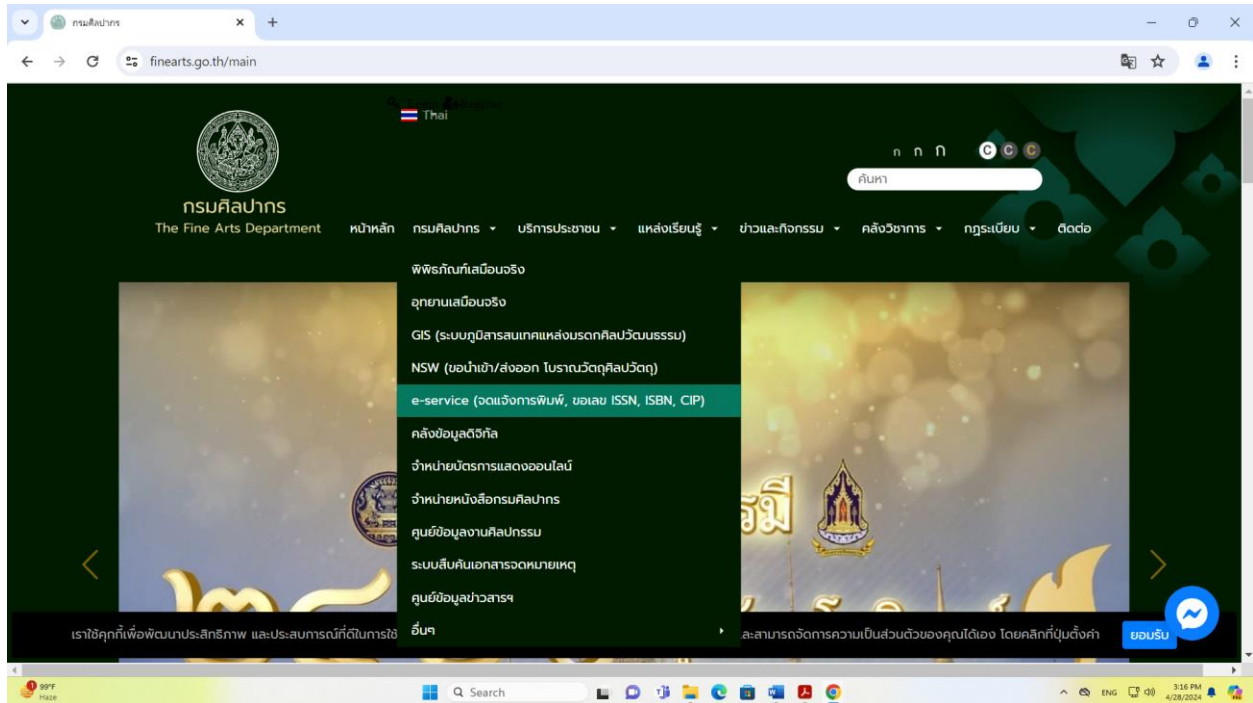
กรมศิลปากร

finearts.go.th/main

Thai

ก ก ก

ค้นหา

กรมศิลปากร
The Fine Arts Department

หน้าหลัก กรมศิลปากร บริการประชาชน แหล่งเรียนรู้ ข่าวและกิจกรรม คลังวิชาการ กฎระเบียบ ติดต่อ

พิพิธภัณฑ์เสมือนจริง
อุทยานเสมือนจริง
GIS (ระบบภูมิสารสนเทศแหล่งมรดกศิลปวัฒนธรรม)
NSW (ขอนำเข้า/ส่งออก โบราณวัตถุศิลปวัตถุ)
e-service (จดแจ้งการพิมพ์, ขอเลข ISSN, ISBN, CIP)
คลังข้อมูลดิจิทัล
จำหน่ายบัตรการแสดงออนไลน์
จำหน่ายหนังสือกรมศิลปากร
ศูนย์ข้อมูลงานศิลปกรรม
ระบบสืบค้นเอกสารจดหมายเหตุ
ศูนย์ข้อมูลข่าวสารฯ
อื่นๆ

เราใช้คุกกี้เพื่อพัฒนาประสิทธิภาพ และประสบการณ์ที่ดีในการใช้ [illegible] และสามารถจัดการความเป็นส่วนตัวของคุณได้เอง โดยคลิกที่ปุ่มตั้งค่า

ยอมรับ

99°F
Haze

Search

ENG

3:16 PM
4/28/2024